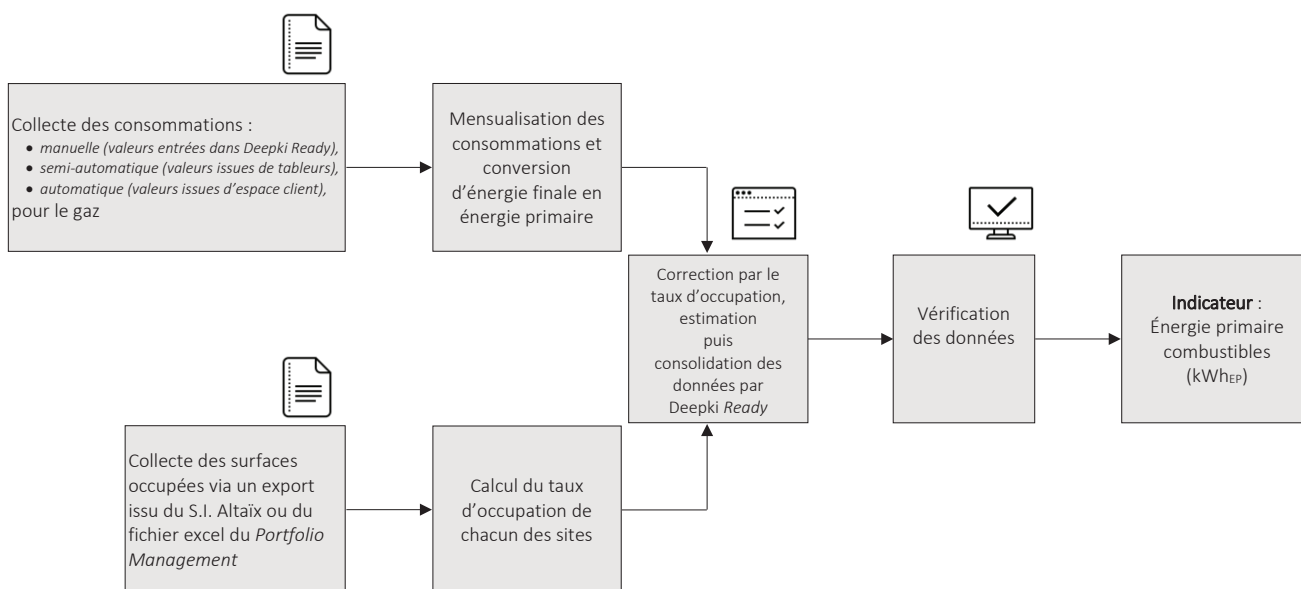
Collecte des consommations :
- manuelle (valeurs entrées dans Deepki Ready),
- semi-automatique (valeurs issues de tableurs),
- automatique (valeurs issues d'espace client),

pour le gaz

Mensualisation des consommations et conversion d'énergie finale en énergie primaire

Correction par le taux d'occupation, estimation puis consolidation des données par Deepki Ready

Vérification des données

Indicateur : Énergie primaire combustibles ($kWh_{EP}$)

Collecte des surfaces occupées via un export issu du S.I. Altaïx ou du fichier excel du Portfolio Management

Calcul du taux d'occupation de chacun des sites